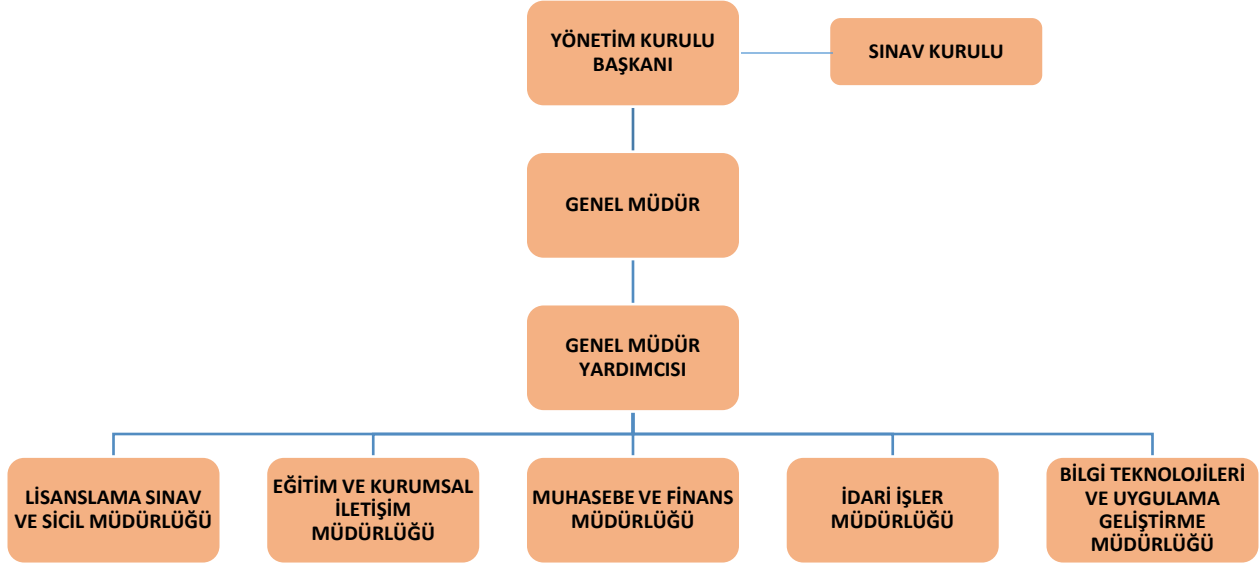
YÖNETİM KURULU BAŞKANI

SINAV KURULU

GENEL MÜDÜR

GENEL MÜDÜR YARDIMCISI

LİSANSLAMA SINAV VE SİCİL MÜDÜRLÜĞÜ

EĞİTİM VE KURUMSAL İLETİŞİM MÜDÜRLÜĞÜ

MUHASEBE VE FİNANS MÜDÜRLÜĞÜ

İDARİ İŞLER MÜDÜRLÜĞÜ

BİLGİ TEKNOLOJİLERİ VE UYGULAMA GELİŞTİRME MÜDÜRLÜĞÜ